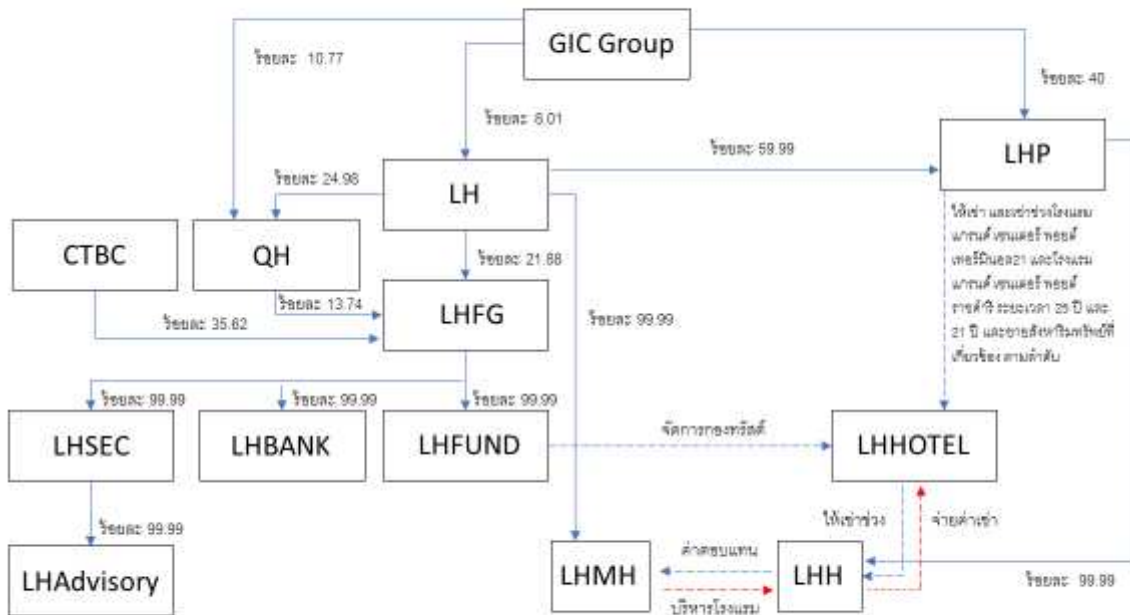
GIC Group

ร้อยละ 10.77

ร้อยละ 40

ร้อยละ 6.01

ร้อยละ 59.99

LHP

ร้อยละ 24.98

LH

ให้เช่า และเช่าช่วงโรงแรม แกรนด์ เซนเตอร์ พอยต์ เทอร์มินอล21 และโรงแรม แกรนด์ เซนเตอร์ พอยต์ ราชดำริ ระยะเวลา 25 ปี และ 21 ปี และขายสังหาริมทรัพย์ที่เกี่ยวข้อง ตามลำดับ

CTBC

QH

ร้อยละ 21.88

ร้อยละ 13.74

ร้อยละ 35.62

LHFG

ร้อยละ 99.99

ร้อยละ 99.99

ร้อยละ 99.99

ร้อยละ 99.99

LHSEC

LHBANK

LHFUND

จัดการกองทรัสต์

LHHOTEL

ร้อยละ 99.99

ให้เช่าช่วง

จ่ายค่าเช่า

LHAdvisory

LHMH

ค่าตอบแทน

LHH

ร้อยละ 99.99

บริหารโรงแรม